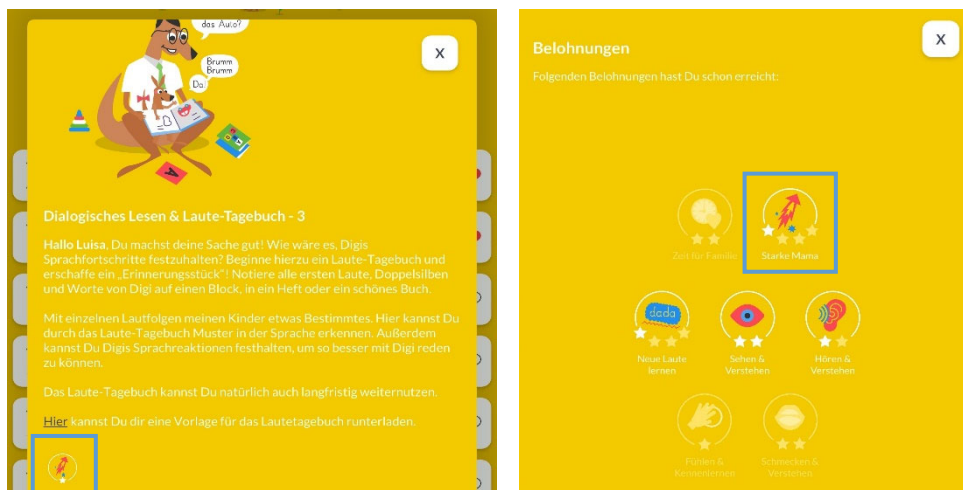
das Auto?

Brumm Brumm

Du

X

Dialogisches Lesen & Laute-Tagebuch - 3

**Hallo Luisa**, Du machst deine Sache gut! Wie wäre es, Digis Sprachfortschritte festzuhalten? Beginne hierzu ein Laute-Tagebuch und erschaffe ein „Erinnerungsstück"! Notiere alle ersten Laute, Doppelsilben und Worte von Digi auf einen Block, in ein Heft oder ein schönes Buch.

Mit einzelnen Lautfolgen meinen Kinder etwas Bestimmtes. Hier kannst Du durch das Laute-Tagebuch Muster in der Sprache erkennen. Außerdem kannst Du Digis Sprachreaktionen festhalten, um so besser mit Digi reden zu können.

Das Laute-Tagebuch kannst Du natürlich auch langfristig weiternutzen.

Hier kannst Du dir eine Vorlage für das Lautetagebuch runterladen.

Belohnungen

X

Folgenden Belohnungen hast Du schon erreicht:

Arzt für Familie

Starke Mama

dada

Neue Laute lernen

Sehen & Verstehen

Hören & Verstehen

Fühlen & Kennenlernen

Schmecken & Verstehen